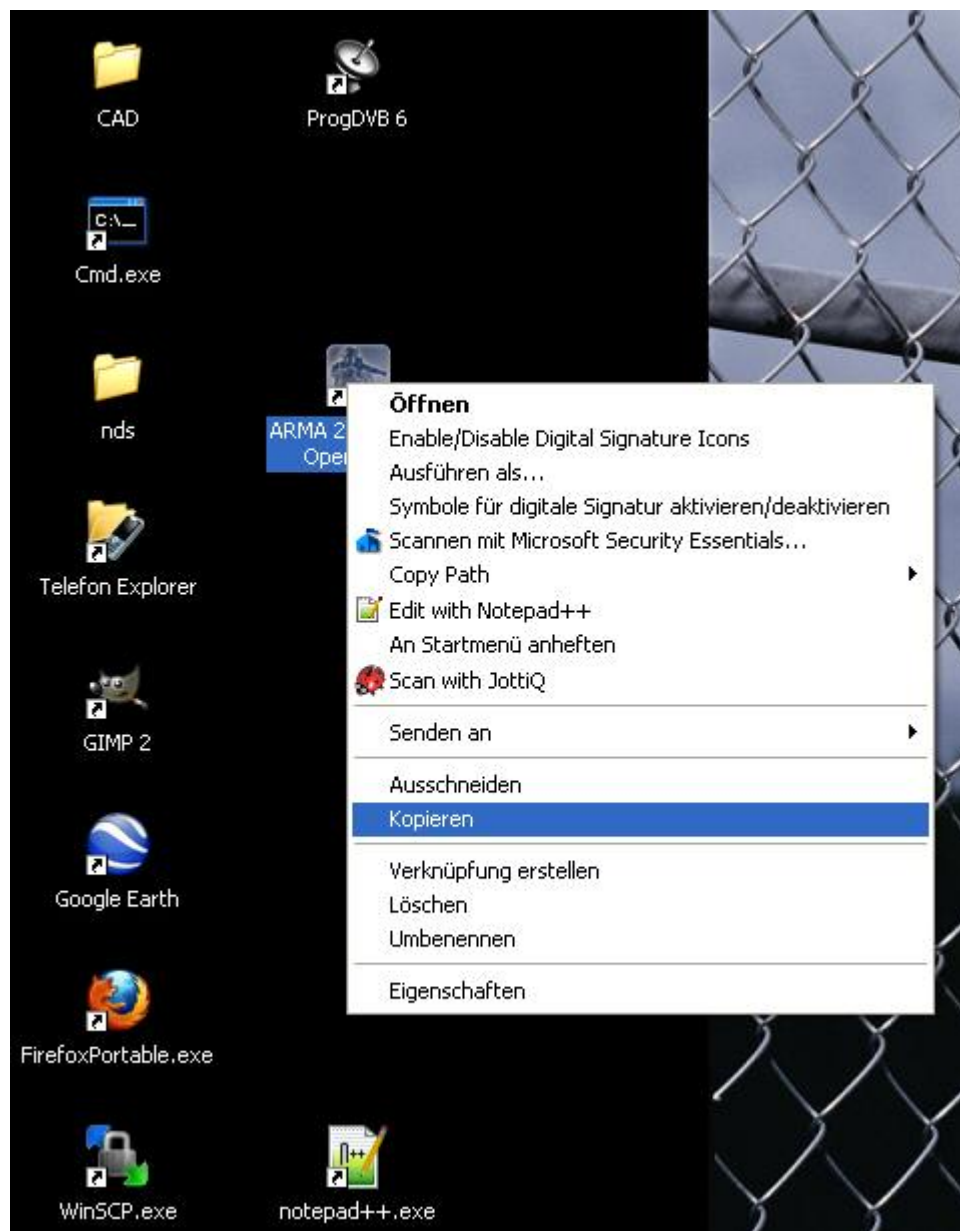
CAD

ProgDVB 6

C:\_

Cmd.exe

nds

ARMA 2 Oper

Telefon Explorer

GIMP 2

Google Earth

FirefoxPortable.exe

WinSCP.exe

notepad++.exe

Öffnen
Enable/Disable Digital Signature Icons
Ausführen als...
Symbole für digitale Signatur aktivieren/deaktivieren
Scannen mit Microsoft Security Essentials...
Copy Path
Edit with Notepad++
An Startmenü anheften
Scan with JottiQ
Senden an
Ausschneiden
Kopieren
Verknüpfung erstellen
Löschen
Umbenennen
Eigenschaften